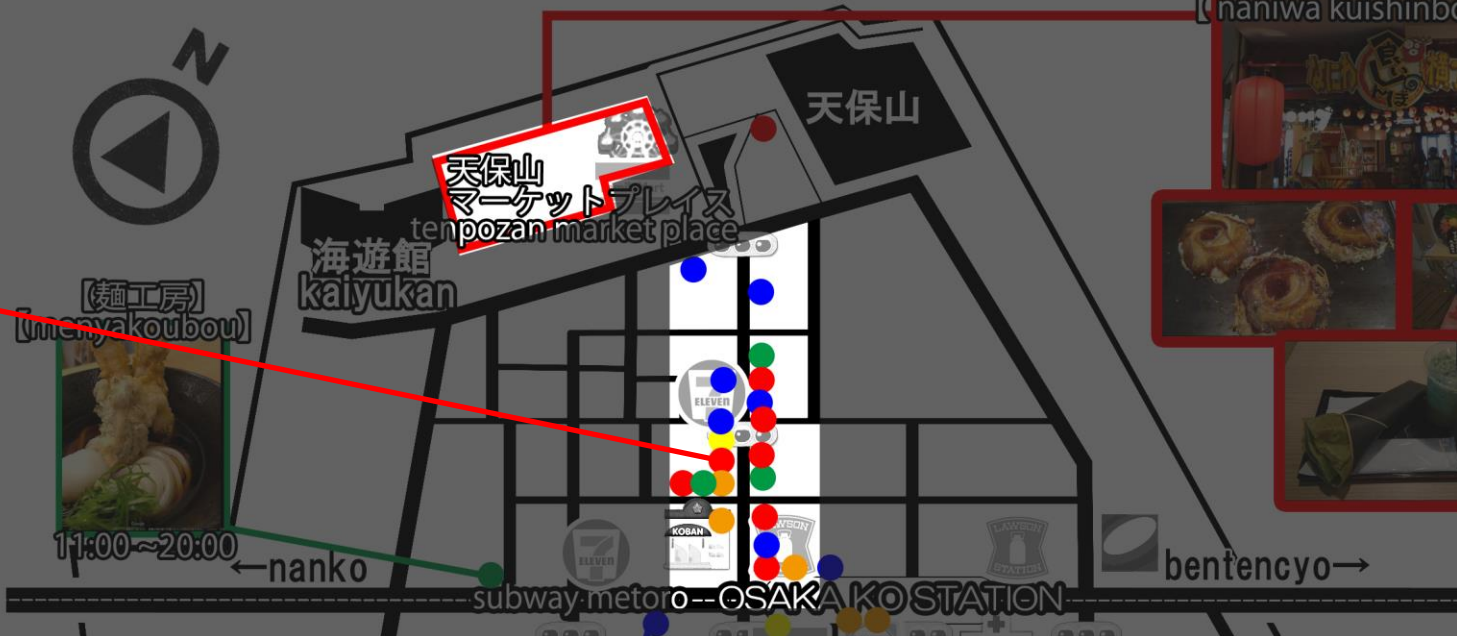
【naniwa kuishinbo

天保山

天保山
マーケットプレイス
tenpozan market place

海遊館
kaiyukan

【麺工房】
【menyakoubou】

11:00～20:00

ELEVEn

KOBAN

LAWSON

LAWSON STATION

←nanko

bentencyo→

subway metoro -- OSAKA KO STATION